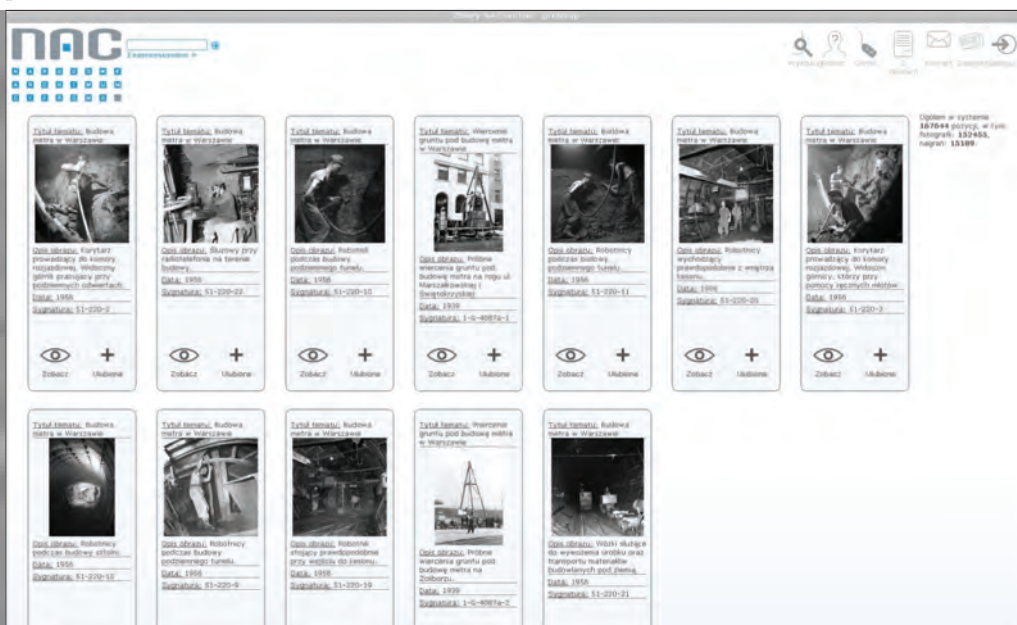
Zbiory fotografii - przegląd

NAC

Zaawansowane »

Wyszukiwanie Pomoc Ulubione O serwisie Kontakt Zaloguj

Ogółem w systemie 167044 pozycji, w tym: fotografii: 152455, nagrań: 15109.

Tytuł tematu: Budowa metra w Warszawie
Opis obrazu: Korytarz prowadzący do komory rozjazdowej. Widoczny górnik pracujący przy podziemnych odwiertach.
Data: 1956
Sygnatura: 51-220-2
Zobacz Ulubione

Tytuł tematu: Budowa metra w Warszawie
Opis obrazu: Budowy przy radiotelefonia na terenie budowy.
Data: 1956
Sygnatura: 51-220-22
Zobacz Ulubione

Tytuł tematu: Budowa metra w Warszawie
Opis obrazu: Robotnik podczas budowy podziemnego tunelu.
Data: 1956
Sygnatura: 51-220-10
Zobacz Ulubione

Tytuł tematu: Wiercenie gruntu pod budowę metra w Warszawie
Opis obrazu: Próbne wiercenia gruntu pod budowę metra na rogu ul. Marszałkowskiej i Świętokrzyskiej
Data: 1939
Sygnatura: 1-G-4087a-1
Zobacz Ulubione

Tytuł tematu: Budowa metra w Warszawie
Opis obrazu: Robotnicy podczas budowy podziemnego tunelu.
Data: 1956
Sygnatura: 51-220-11
Zobacz Ulubione

Tytuł tematu: Budowa metra w Warszawie
Opis obrazu: Robotnicy wychodzący prawdopodobnie z wnętrza kesonu.
Data: 1956
Sygnatura: 51-220-20
Zobacz Ulubione

Tytuł tematu: Budowa metra w Warszawie
Opis obrazu: Korytarz prowadzący do komory rozjazdowej. Widoczni górnicy, którzy przy pomocy ręcznych młotów.
Data: 1956
Sygnatura: 51-220-3
Zobacz Ulubione

Tytuł tematu: Budowa metra w Warszawie
Opis obrazu: Robotnicy podczas budowy sztolni.
Data: 1956
Sygnatura: 51-220-12

Tytuł tematu: Budowa metra w Warszawie
Opis obrazu: Robotnicy podczas budowy podziemnego tunelu.
Data: 1956
Sygnatura: 51-220-9

Tytuł tematu: Budowa metra w Warszawie
Opis obrazu: Robotnik stojący prawdopodobnie przy wejściu do kesonu.
Data: 1956
Sygnatura: 51-220-19

Tytuł tematu: Wiercenie gruntu pod budowę metra w Warszawie
Opis obrazu: Próbne wiercenia gruntu pod budowę metra na Żoliborzu.
Data: 1939
Sygnatura: 1-G-4087a-2

Tytuł tematu: Budowa metra w Warszawie
Opis obrazu: Wózki służące do wywożenia urobku oraz transportu materiałów budowlanych pod ziemią.
Data: 1956
Sygnatura: 51-220-21